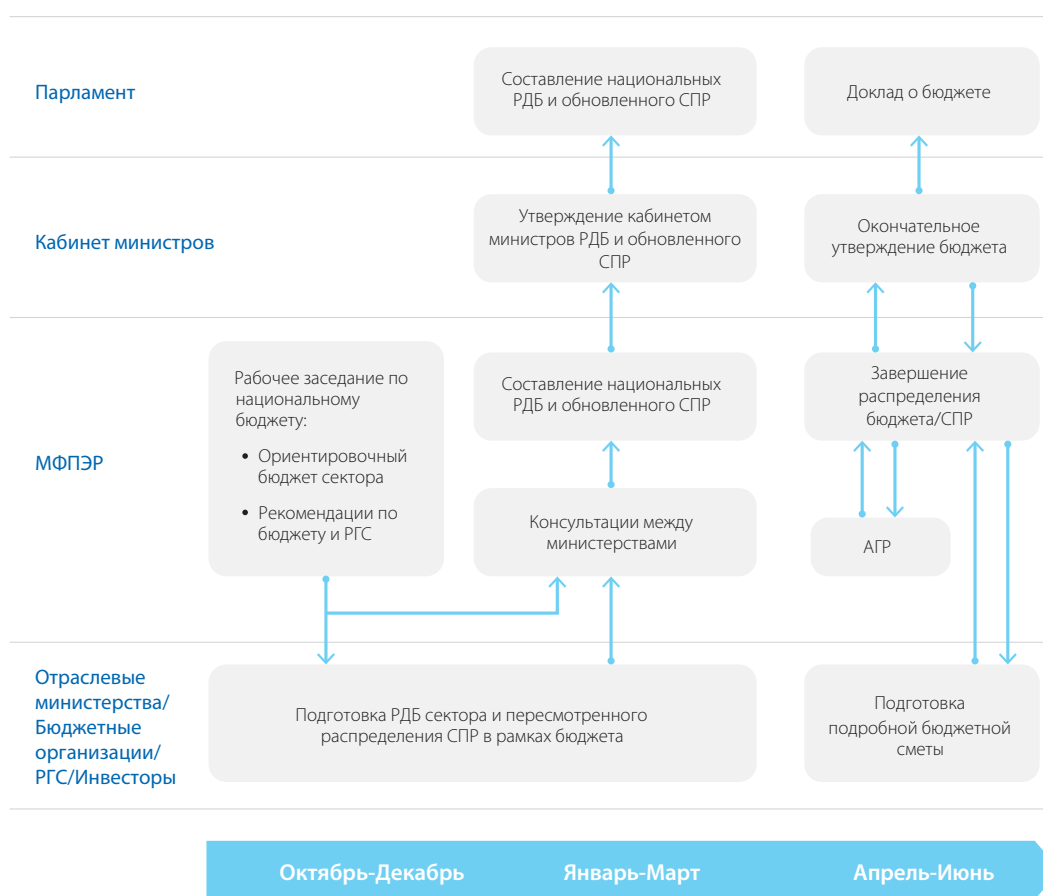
Парламент

Составление национальных РДБ и обновленного СПР

Доклад о бюджете

Кабинет министров

Утверждение кабинетом министров РДБ и обновленного СПР

Окончательное утверждение бюджета

МФПЭР

Рабочее заседание по национальному бюджету:

• Ориентировочный бюджет сектора

• Рекомендации по бюджету и РГС

Составление национальных РДБ и обновленного СПР

Консультации между министерствами

Завершение распределения бюджета/СПР

АГР

Отраслевые министерства/ Бюджетные организации/ РГС/Инвесторы

Подготовка РДБ сектора и пересмотренного распределения СПР в рамках бюджета

Подготовка подробной бюджетной сметы

Октябрь-Декабрь

Январь-Март

Апрель-Июнь